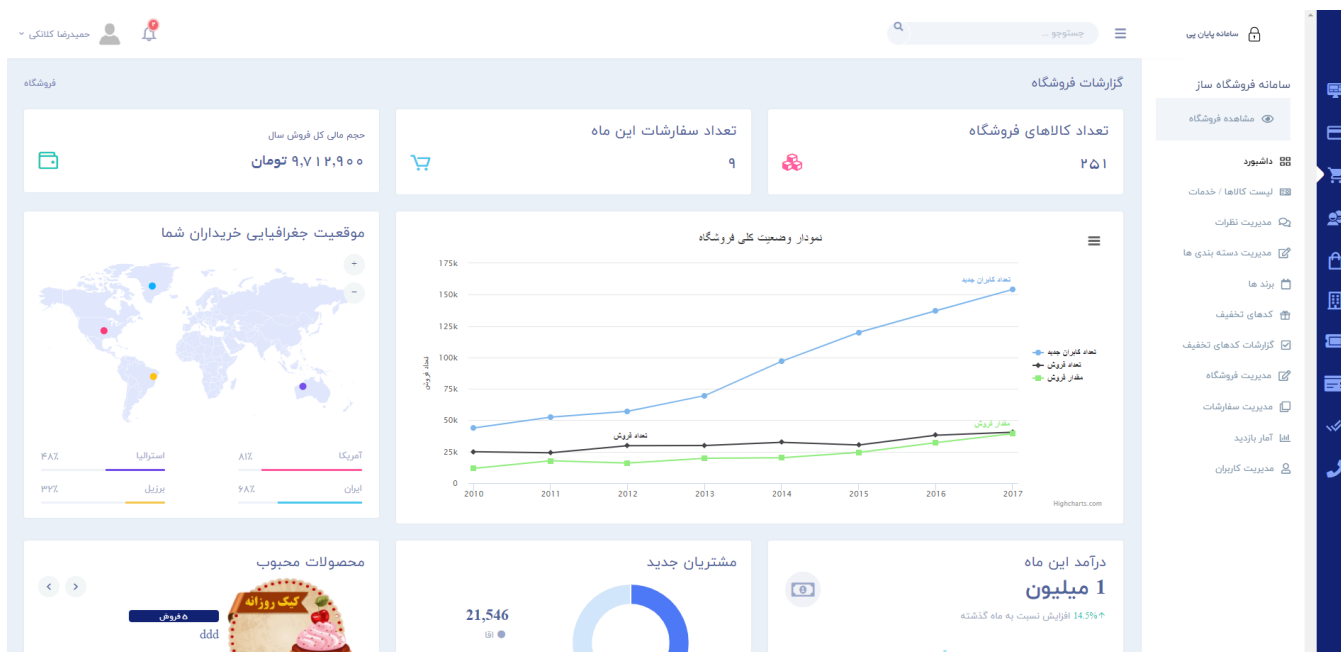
سامانه پایان پی

جستوجو ...

حمیدرضا کلانکی

گزارشات فروشگاه

فروشگاه

سامانه فروشگاه ساز

مشاهده فروشگاه

داشبورد

لیست کالاها / خدمات

مدیریت نظرات

مدیریت دسته بندی ها

برند ها

کدهای تخفیف

گزارشات کدهای تخفیف

مدیریت فروشگاه

مدیریت سفارشات

آمار بازدید

مدیریت کاربران

تعداد کالاهای فروشگاه

۲۵۱

تعداد سفارشات این ماه

۹

حجم مالی کل فروش سال

۹,۷۱۲,۹۰۰ تومان

نمودار وضعیت کلی فروشگاه

175k
150k
125k
100k
75k
50k
25k
0

تعداد فروش

2010 2011 2012 2013 2014 2015 2016 2017

تعداد کاربران جدید

تعداد فروش

مقدار فروش

تعداد کاربران جدید

تعداد فروش

مقدار فروش

Highcharts.com

موقعیت جغرافیایی خریداران شما

+
−

آمریکا ۸۱٪

استرالیا ۴۸٪

ایران ۶۸٪

برزیل ۳۲٪

درآمد این ماه

1 میلیون

14.5% افزایش نسبت به ماه گذشته

مشتریان جدید

21,546

آقا

محصولات محبوب

۵ فروش

ddd

کیک روزانه